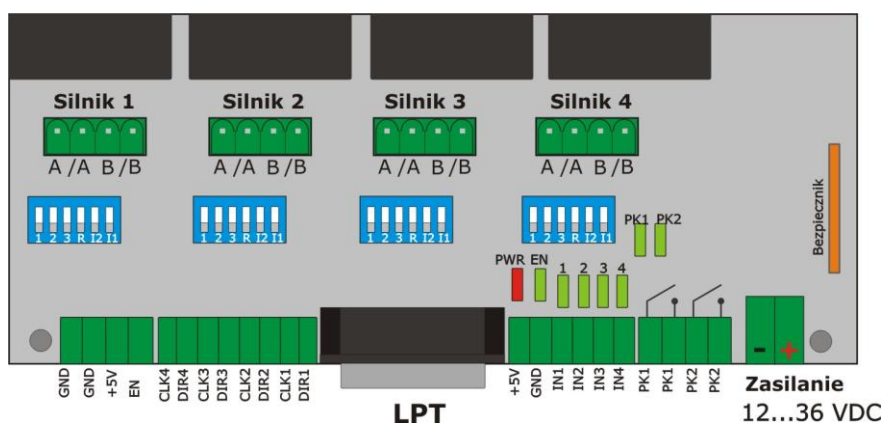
Silnik 1
A /A B /B
1 2 3 R I2 I1

Silnik 2
A /A B /B
1 2 3 R I2 I1

Silnik 3
A /A B /B
1 2 3 R I2 I1

Silnik 4
A /A B /B
1 2 3 R I2 I1

Bezpiecznik

PK1 PK2

PWR EN 1 2 3 4

GND GND +5V EN

CLK4 DIR4 CLK3 DIR3 CLK2 DIR2 CLK1 DIR1

LPT

+5V GND IN1 IN2 IN3 IN4

PK1 PK1 PK2 PK2

- +

Zasilanie
12...36 VDC